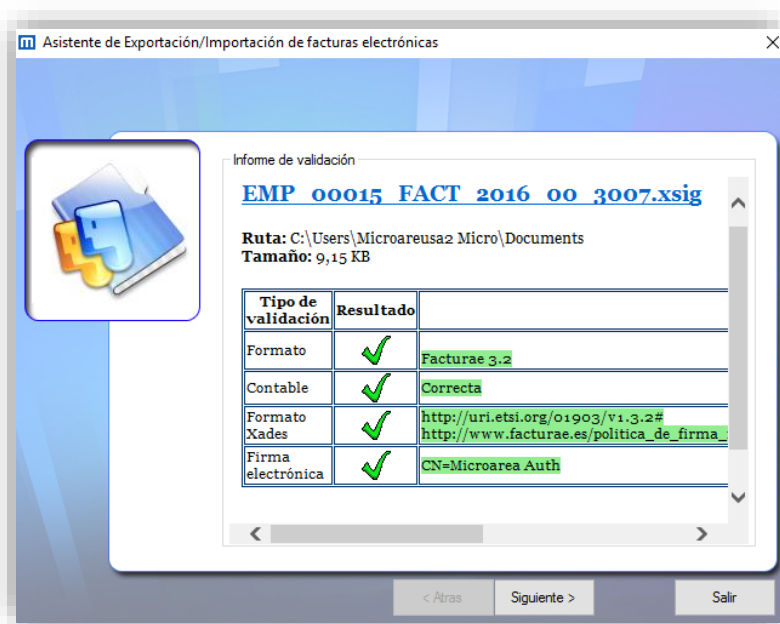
Asistente de Exportación/Importación de facturas electrónicas

Informe de validación

EMP 00015 FACT 2016 00 3007.xsig

**Ruta:** C:\Users\Microareusa2 Micro\Documents
**Tamaño:** 9,15 KB

| Tipo de validación | Resultado | |
|---|---|---|
| Formato | ✓ | Facturae 3.2 |
| Contable | ✓ | Correcta |
| Formato Xades | ✓ | http://uri.etsi.org/01903/v1.3.2# http://www.facturae.es/politica_de_firma_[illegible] |
| Firma electrónica | ✓ | CN=Microarea Auth |

< Atras
Siguiente >
Salir